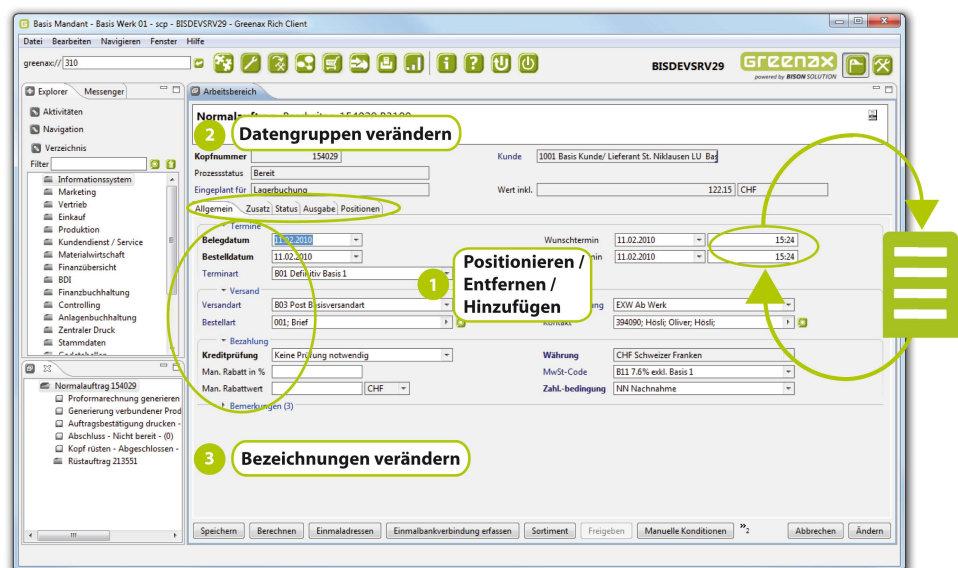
Basis Mandant - Basis Werk 01 - scp - BISDEVSRV29 - Greenax Rich Client

Datei Bearbeiten Navigieren Fenster Hilfe

greenax:// 310

BISDEVSRV29

greenax powered by BISON SOLUTION

Explorer Messenger

Aktivitäten
Navigation
Verzeichnis
Filter
Informationssystem
Marketing
Vertrieb
Einkauf
Produktion
Kundendienst / Service
Materialwirtschaft
Finanzübersicht
BDI
Finanzbuchhaltung
Controlling
Anlagenbuchhaltung
Zentraler Druck
Stammdaten

Normalauftrag 154029
Proformarechnung generieren
Generierung verbundener Prod
Auftragsbestätigung drucken -
Abschluss - Nicht bereit - (0)
Kopf rüsten - Abgeschlossen -
Rüstauftrag 213551

Arbeitsbereich

Normala

2 Datengruppen verändern

Kopfnummer 154029
Kunde 1001 Basis Kunde/ Lieferant St. Niklausen LU Bas
Prozessstatus Bereit
Eingeplant für Lagerbuchung
Wert inkl. 122.15 CHF

Allgemein Zusatz Status Ausgabe Positionen

Termine
Belegdatum 11.02.2010
Bestelldatum 11.02.2010
Terminart B01 Definitiv Basis 1
Wunschtermin 11.02.2010 15:24
11.02.2010 15:24

1 Positionieren / Entfernen / Hinzufügen

Versand
Versandart B03 Post Basisversandart
EXW Ab Werk
Bestellart 001; Brief
Kontakt 394090; Hösli; Oliver; Hösli;

Bezahlung
Kreditprüfung Keine Prüfung notwendig
Währung CHF Schweizer Franken
Man. Rabatt in %
MwSt-Code B11 7.6% exkl. Basis 1
Man. Rabattwert CHF
Zahl.-bedingung NN Nachnahme
Bemerkungen (3)

3 Bezeichnungen verändern

Speichern Berechnen Einmaladressen Einmalbankverbindung erfassen Sortiment Freigeben Manuelle Konditionen »2 Abbrechen Ändern